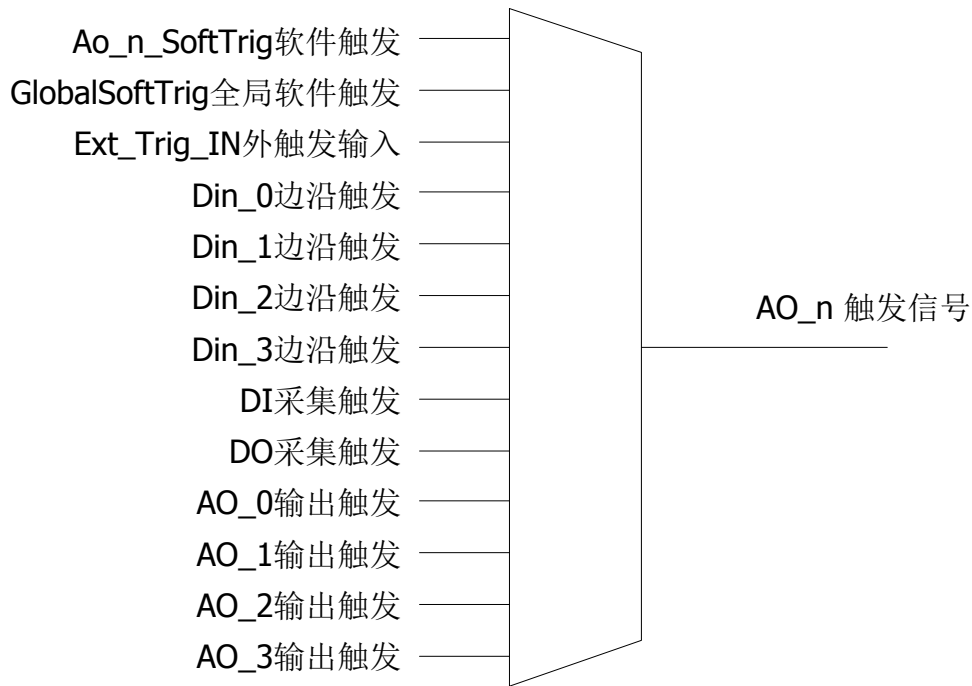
Ao_n_SoftTrig软件触发
GlobalSoftTrig全局软件触发
Ext_Trig_IN外触发输入
Din_0边沿触发
Din_1边沿触发
Din_2边沿触发
Din_3边沿触发
DI采集触发
DO采集触发
AO_0输出触发
AO_1输出触发
AO_2输出触发
AO_3输出触发

AO_n 触发信号